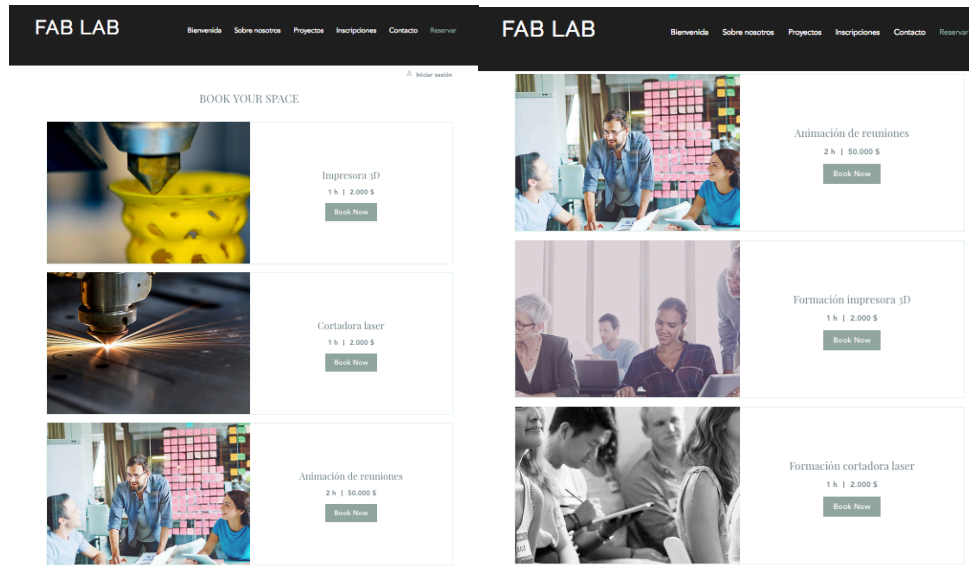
FAB LAB

Bienvenida Sobre nosotros Proyectos Inscripciones Contacto Reservar

Iniciar sesión

BOOK YOUR SPACE

Impresora 3D
1 h | 2.000 $
Book Now

Cortadora laser
1 h | 2.000 $
Book Now

Animación de reuniones
2 h | 50.000 $
Book Now

FAB LAB

Bienvenida Sobre nosotros Proyectos Inscripciones Contacto Reservar

Animación de reuniones
2 h | 50.000 $
Book Now

Formación impresora 3D
1 h | 2.000 $
Book Now

Formación cortadora laser
1 h | 2.000 $
Book Now